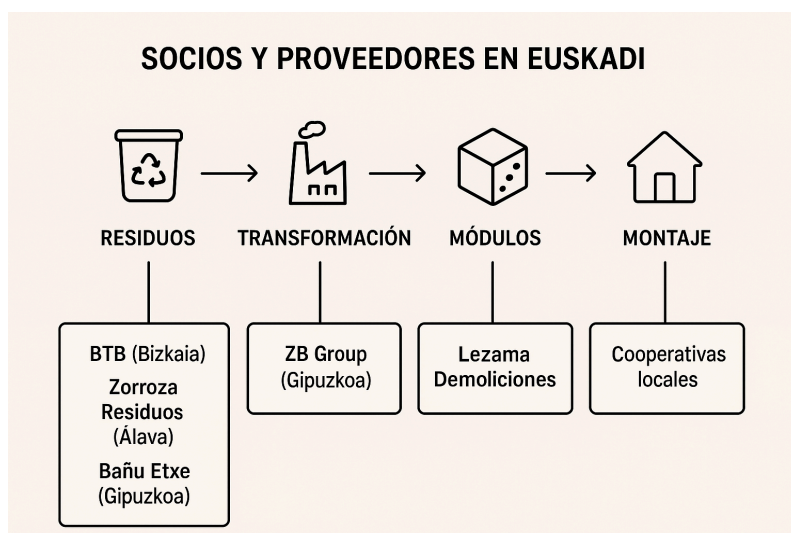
SOCIOS Y PROVEEDORES EN EUSKADI

RESIDUOS

TRANSFORMACIÓN

MÓDULOS

MONTAJE

BTB (Bizkaia)
Zorroza Residuos (Álava)
Bañu Etxe (Gipuzkoa)

ZB Group (Gipuzkoa)

Lezama Demoliciones

Cooperativas locales